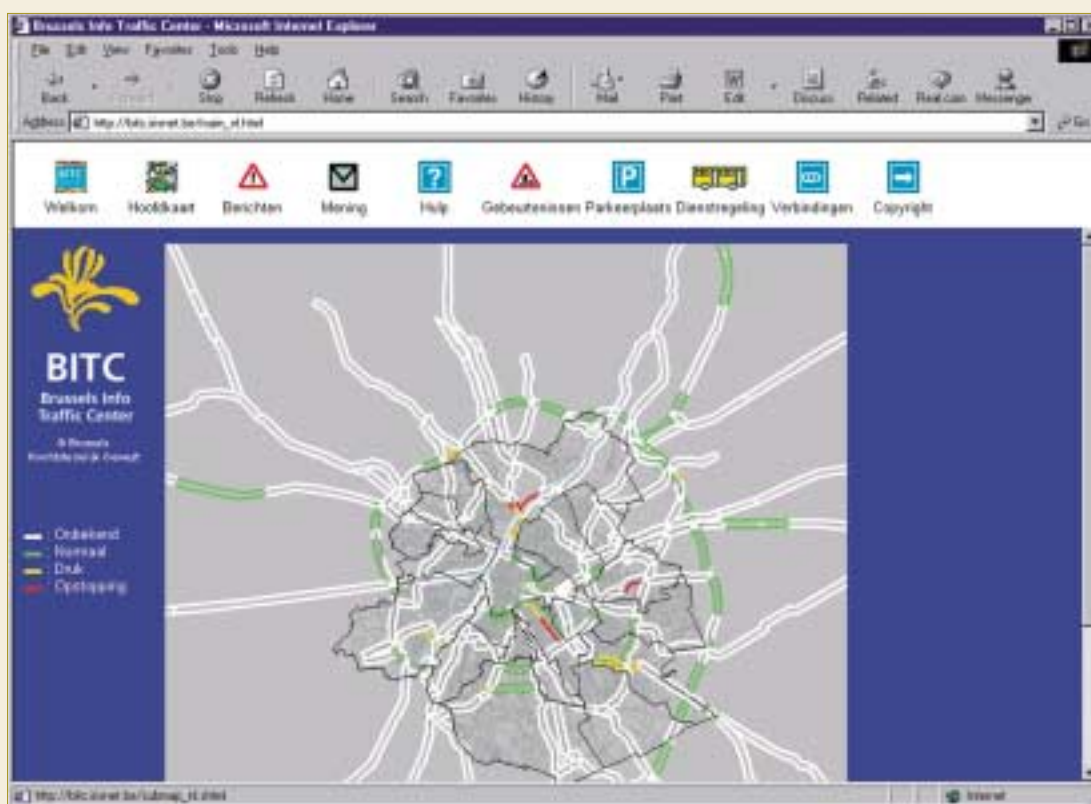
Brussels Info Traffic Center - Microsoft Internet Explorer

File Edit View Favorites Tools Help

Back Forward Stop Refresh Home Search Favorites History Mail Print Edit Discuss Related Real.com Messenger

Address http://bitc.irisnet.be/main_nl.html

Go

Welkom Hoofdkaart Berichten Mening Help Gebeurtenissen Parkeerplaats Dienstregeling Verbindingen Copyright

BITC
Brussels Info Traffic Center

© Brussels Hoofdstedelijk Gewest

Onbekend
Normaal
Druk
Opstopping

http://bitc.irisnet.be/submap_nl.html

Internet